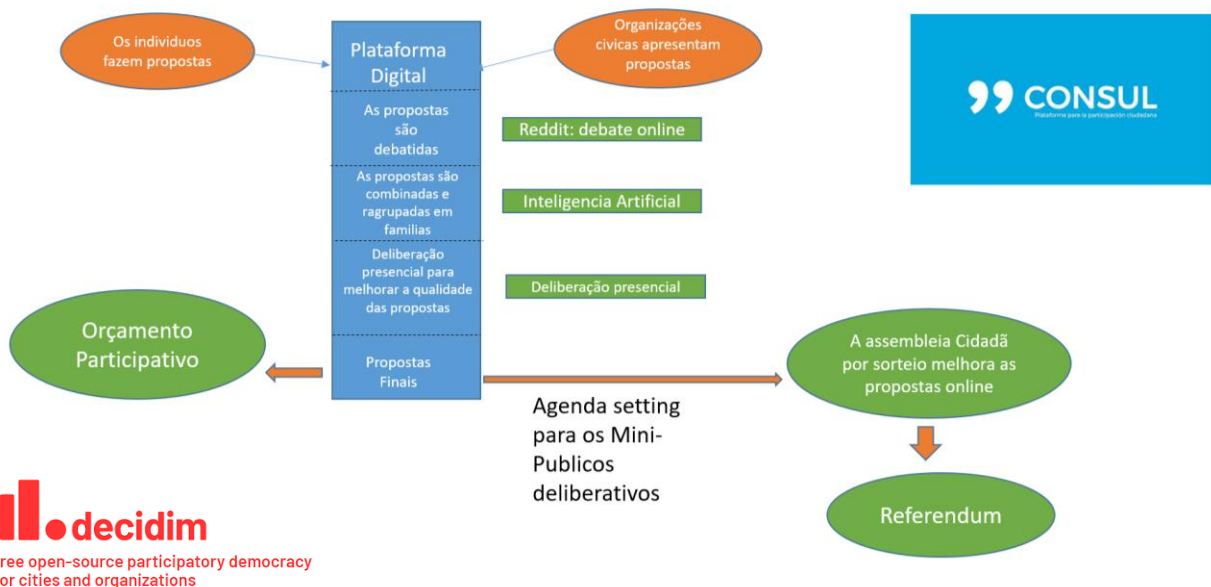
Os individuos fazem propostas

Plataforma Digital

Organizações civicas apresentam propostas

CONSUL
Plataforma para la participación ciudadana

As propostas são debatidas

Reddit: debate online

As propostas são combinadas e ragrupadas em familias

Inteligencia Artificial

Deliberação presencial para melhorar a qualidade das propostas

Deliberação presencial

Orçamento Participativo

Propostas Finais

A assembleia Cidadã por sorteio melhora as propostas online

Agenda setting para os Mini-Publicos deliberativos

Referendum

decidim
ree open-source participatory democracy
or cities and organizations